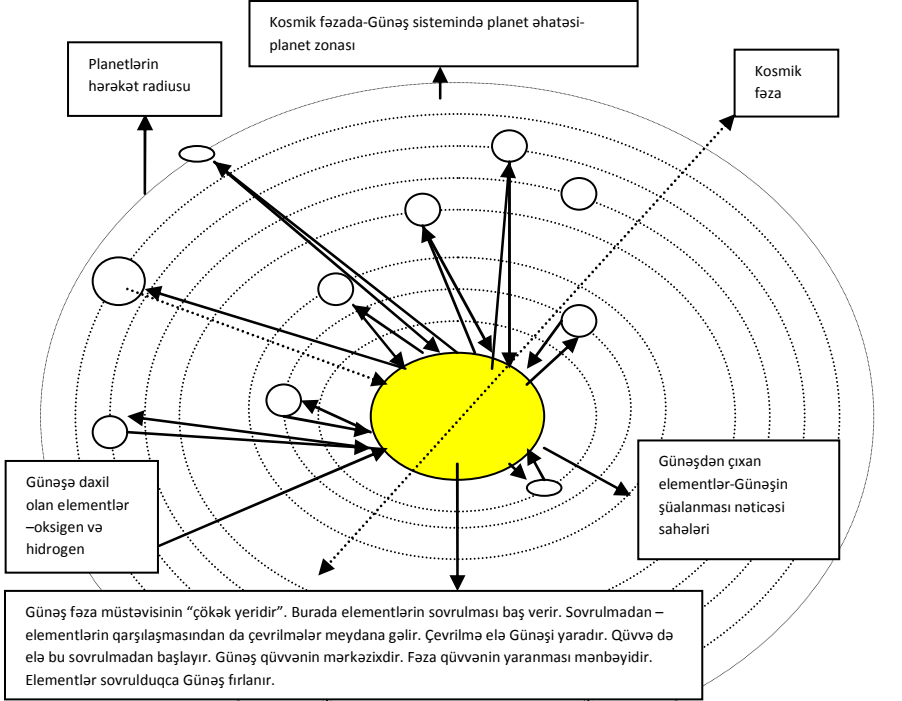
Kosmik fəzada-Günəş sistemində planet əhatəsi-planet zonası

Planetlərin hərəkət radiusu

Kosmik fəza

Günəşə daxil olan elementlər –oksigen və hidrogen

Günəşdən çıxan elementlər-Günəşin şüalanması nəticəsi sahələri

Günəş fəza müstəvisinin "çökək yeridir". Burada elementlərin sovrulması baş verir. Sovrulmadan – elementlərin qarşılaşmasından da çevrilmələr meydana gəlir. Çevrilmə elə Günəşi yaradır. Qüvvə də elə bu sovrulmadan başlayır. Günəş qüvvənin mərkəzixdir. Fəza qüvvənin yaranması mənbəyidir. Elementlər sovrulduqca Günəş fırlanır.